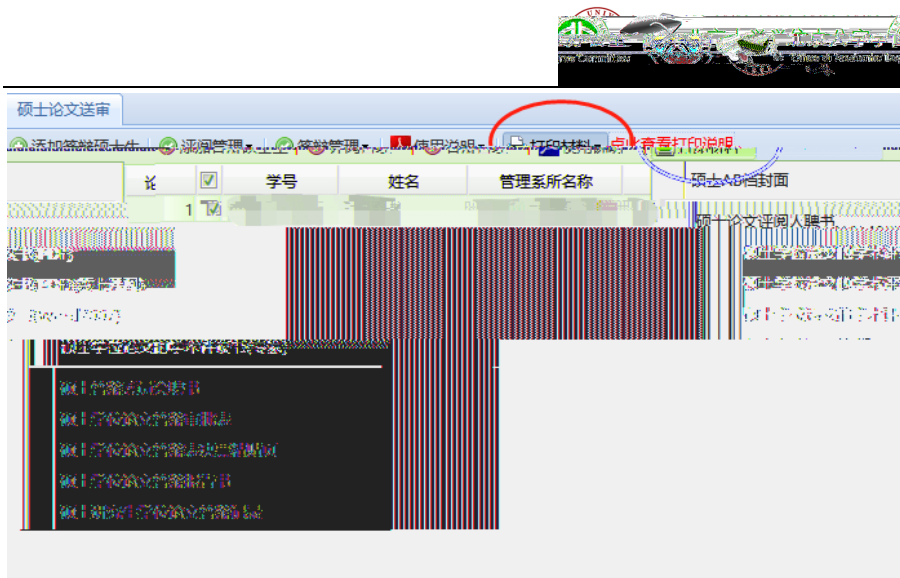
硕士论文送审

添加答辩硕士生 | 评阅管理 | 答辩管理 | 使用说明 | 打印材料 | 点此查看打印说明

| 论 | ☑ | 学号 | 姓名 | 管理系所名称 |
|---|---|---|---|---|
| 1 | ☑ | | | |

硕士AB档封面

硕士论文评阅人聘书